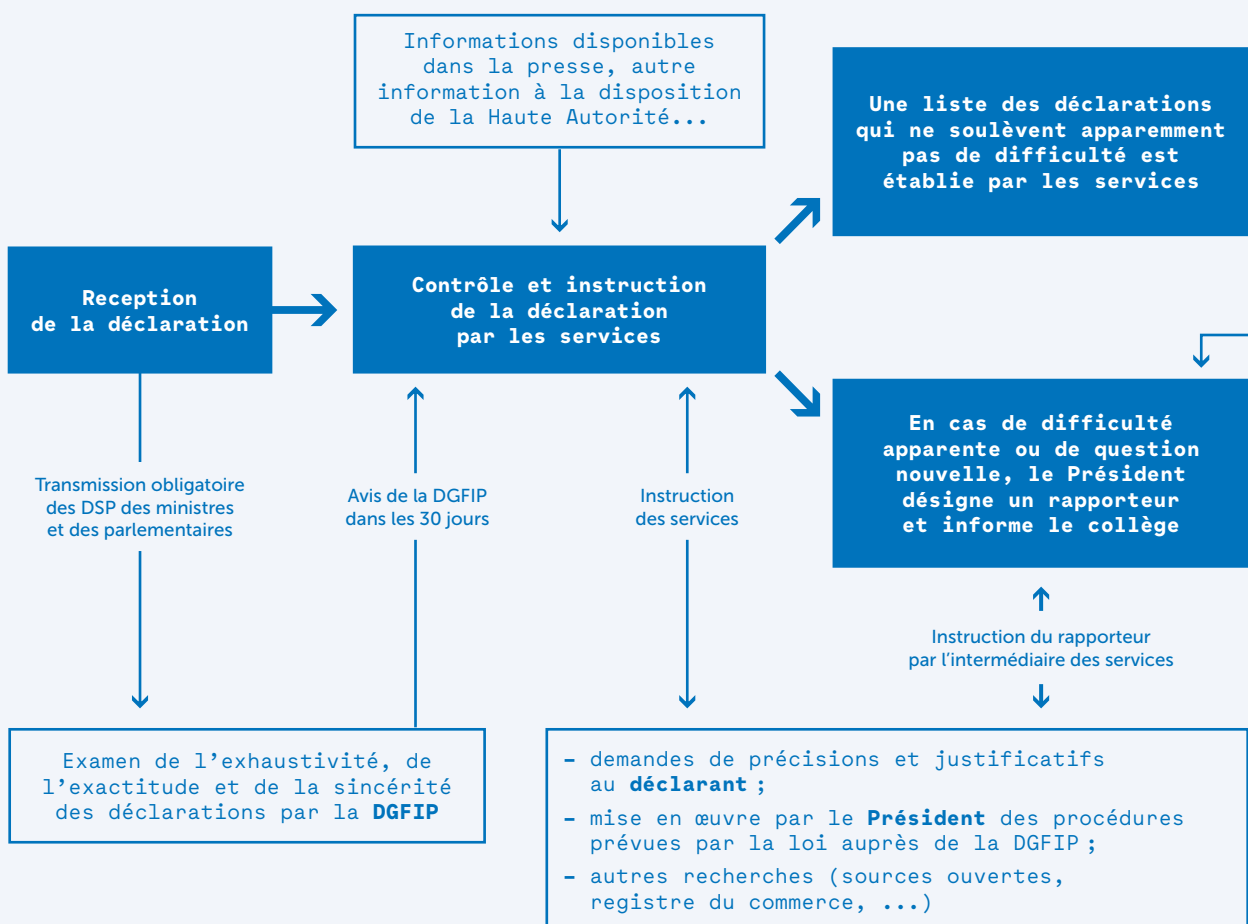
Informations disponibles dans la presse, autre information à la disposition de la Haute Autorité...

Une liste des déclarations qui ne soulèvent apparemment pas de difficulté est établie par les services

Reception de la déclaration

Contrôle et instruction de la déclaration par les services

En cas de difficulté apparente ou de question nouvelle, le Président désigne un rapporteur et informe le collège

Transmission obligatoire des DSP des ministres et des parlementaires

Avis de la DGFIP dans les 30 jours

Instruction des services

Instruction du rapporteur par l'intermédiaire des services

Examen de l'exhaustivité, de l'exactitude et de la sincérité des déclarations par la **DGFIP**

- demandes de précisions et justificatifs au **déclarant** ;
- mise en œuvre par le **Président** des procédures prévues par la loi auprès de la DGFIP ;
- autres recherches (sources ouvertes, registre du commerce, ...)